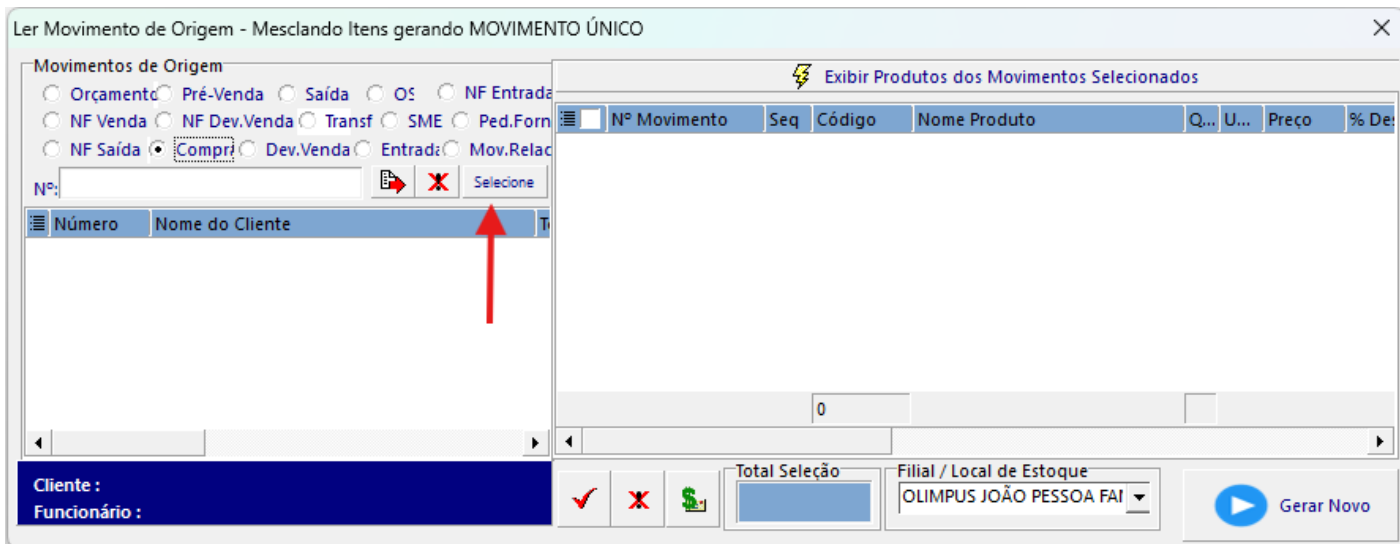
Ler Movimento de Origem - Mesclando Itens gerando MOVIMENTO ÚNICO

Movimentos de Origem

Orçamento Pré-Venda Saída OS NF Entrada
NF Venda NF Dev.Venda Transf SME Ped.Forn
NF Saída Compra Dev.Venda Entrada Mov.Relac

Nº:

Selecione

| Número | Nome do Cliente | T |
|---|---|---|

Exibir Produtos dos Movimentos Selecionados

| Nº Movimento | Seq | Código | Nome Produto | Q... | U... | Preço | % De |
|---|---|---|---|---|---|---|---|
| | | 0 | | | | | |

Cliente :
Funcionário :

Total Seleção

Filial / Local de Estoque
OLIMPUS JOÃO PESSOA FAI

Gerar Novo